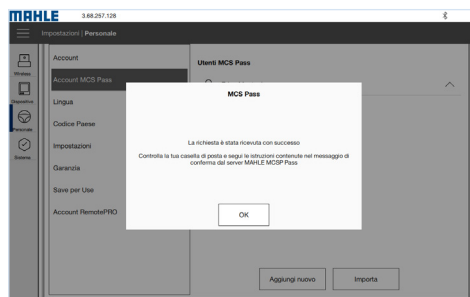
MAHLE 3.68.257.128

Impostazioni | Personale

Wireless
Dispositivo
Personale
Sistema

Account
Account MCS Pass
Lingua
Codice Paese
Impostazioni
Garanzia
Save per Use
Account RemotePRO

Utenti MCS Pass

MCS Pass

La richiesta è stata ricevuta con successo

Controlla la tua casella di posta e segui le istruzioni contenute nel messaggio di conferma dal server MAHLE MCSP Pass

OK

Aggiungi nuovo
Importa